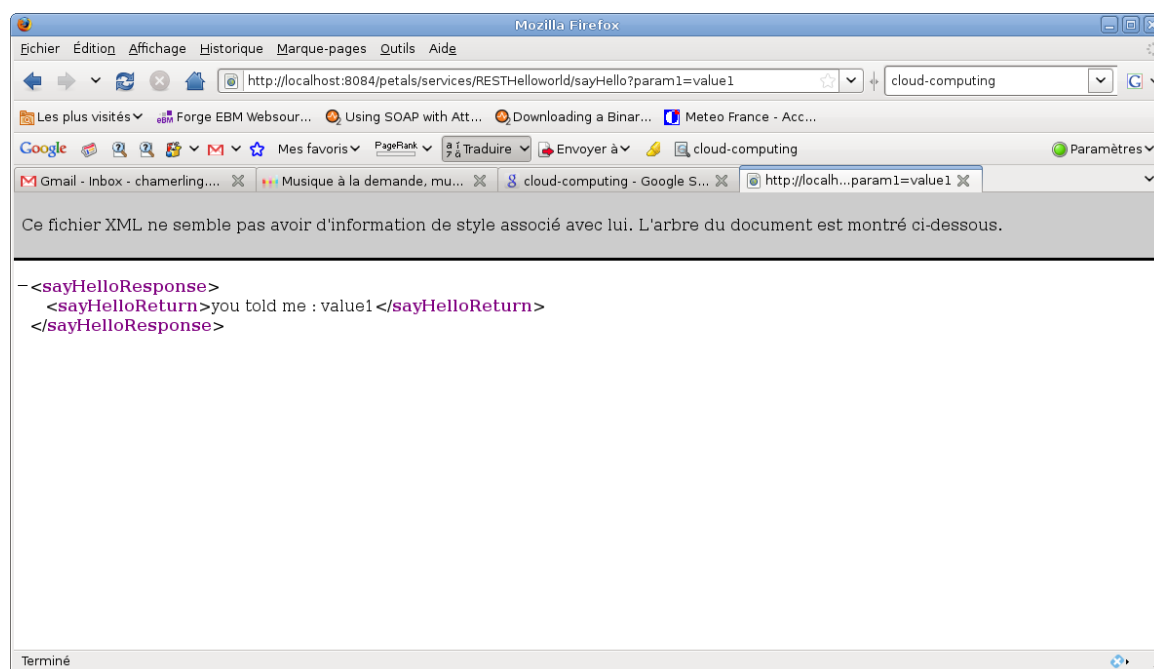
Mozilla Firefox

Fichier Édition Affichage Historique Marque-pages Outils Aide

http://localhost:8084/petals/services/RESTHelloworld/sayHello?param1=value1

cloud-computing

Les plus visités Forge EBM Websour... Using SOAP with Att... Downloading a Binar... Meteo France - Acc...

Google Mes favoris PageRank Traduire Envoyer à cloud-computing Paramètres

Gmail - Inbox - chamerling.... Musique à la demande, mu... cloud-computing - Google S... http://localh...param1=value1

Ce fichier XML ne semble pas avoir d'information de style associé avec lui. L'arbre du document est montré ci-dessous.

−<sayHelloResponse>
<sayHelloReturn>you told me : value1</sayHelloReturn>
</sayHelloResponse>

Terminé